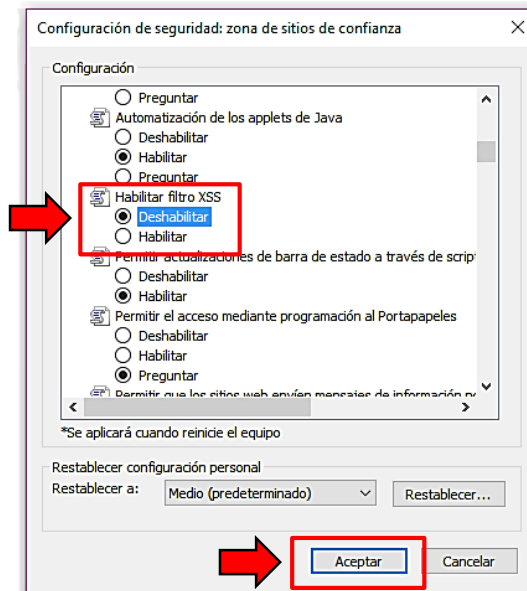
Configuración de seguridad: zona de sitios de confianza

×

Configuración

Preguntar
Automatización de los applets de Java
Deshabilitar
Habilitar
Preguntar
Habilitar filtro XSS
Deshabilitar
Habilitar
Permitir actualizaciones de barra de estado a través de script
Deshabilitar
Habilitar
Permitir el acceso mediante programación al Portapapeles
Deshabilitar
Habilitar
Preguntar
Permitir que los sitios web envíen mensajes de información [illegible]

*Se aplicará cuando reinicie el equipo

Restablecer configuración personal
Restablecer a: Medio (predeterminado) Restablecer...

Aceptar Cancelar